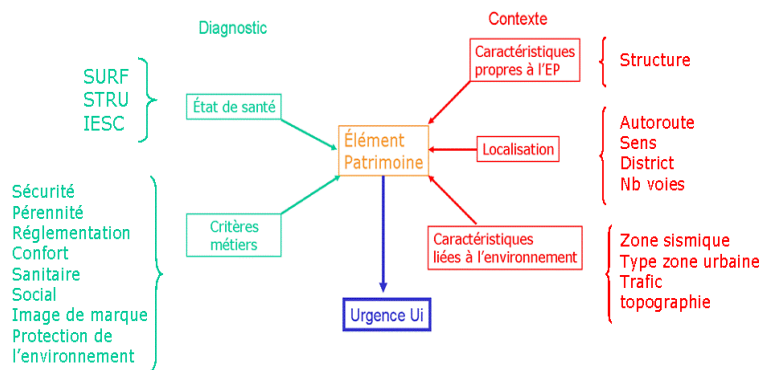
Diagnostic

Contexte

SURF
STRU
IESC

État de santé

Sécurité
Pérennité
Réglementation
Confort
Sanitaire
Social
Image de marque
Protection de l'environnement

Critères métiers

Élément Patrimoine

Urgence Ui

Caractéristiques propres à l'EP

Structure

Localisation

Autoroute
Sens
District
Nb voies

Caractéristiques liées à l'environnement

Zone sismique
Type zone urbaine
Trafic
topographie